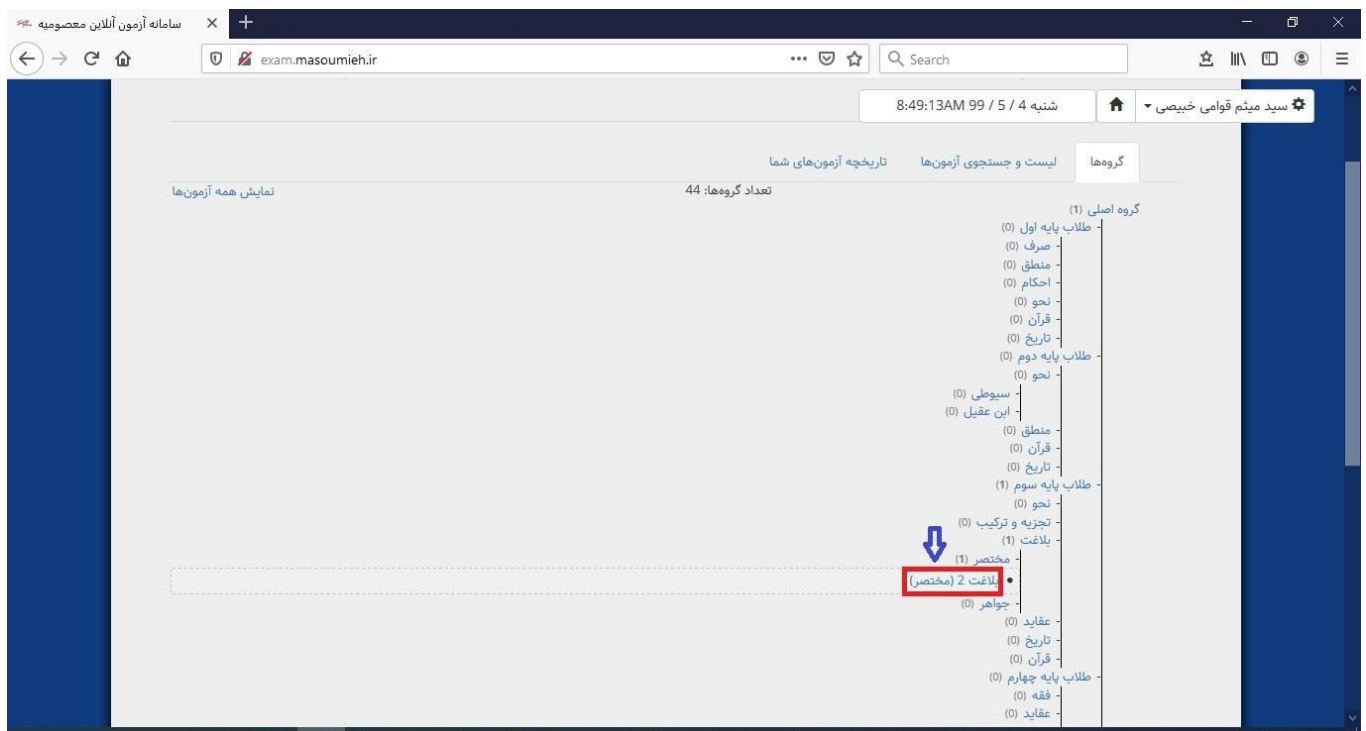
سامانه آزمون آنلاین معصومیه

exam.masoumieh.ir

Search

سید میثم قوامی خبیصی

شنبه 4 / 5 / 99 8:49:13AM

گروه‌ها | لیست و جستجوی آزمون‌ها | تاریخچه آزمون‌های شما

تعداد گروه‌ها: 44

نمایش همه آزمون‌ها

گروه اصلی (1)
طلاب پایه اول (0)
صرف (0)
منطق (0)
احکام (0)
نحو (0)
قرآن (0)
تاریخ (0)
طلاب پایه دوم (0)
نحو (0)
سیوطی (0)
ابن عقیل (0)
منطق (0)
قرآن (0)
تاریخ (0)
طلاب پایه سوم (1)
نحو (0)
تجزیه و ترکیب (0)
بلاغت (1)
مختصر (1)
بلاغت 2 (مختصر)
جواهر (0)
عقاید (0)
تاریخ (0)
قرآن (0)
طلاب پایه چهارم (0)
فقه (0)
عقاید (0)